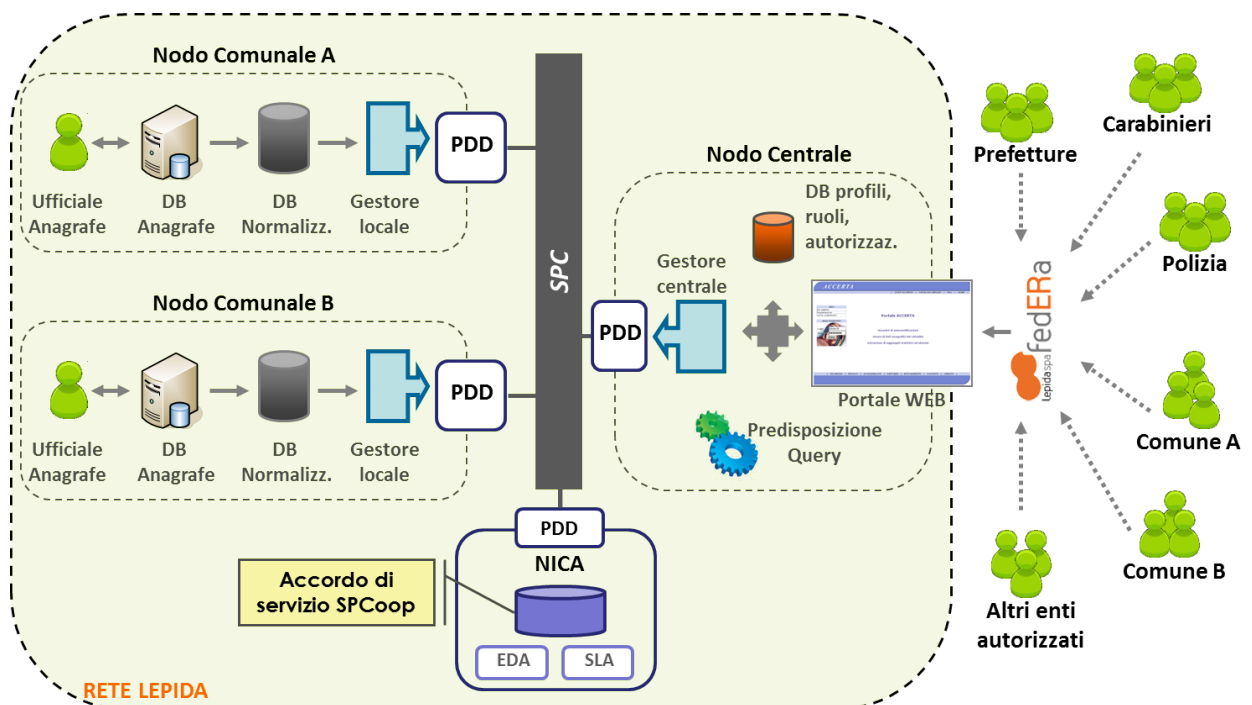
Nodo Comunale A

Ufficiale Anagrafe

DB Anagrafe

DB Normalizz.

Gestore locale

PDD

Nodo Comunale B

Ufficiale Anagrafe

DB Anagrafe

DB Normalizz.

Gestore locale

PDD

SPC

Nodo Centrale

DB profili, ruoli, autorizzaz.

Gestore centrale

PDD

Portale WEB

Predisposizione Query

PDD

NICA

Accordo di servizio SPCoop

EDA

SLA

RETE LEPIDA

Prefetture

Carabinieri

Polizia

Comune A

Comune B

Altri enti autorizzati

Lepidaspa fedERa